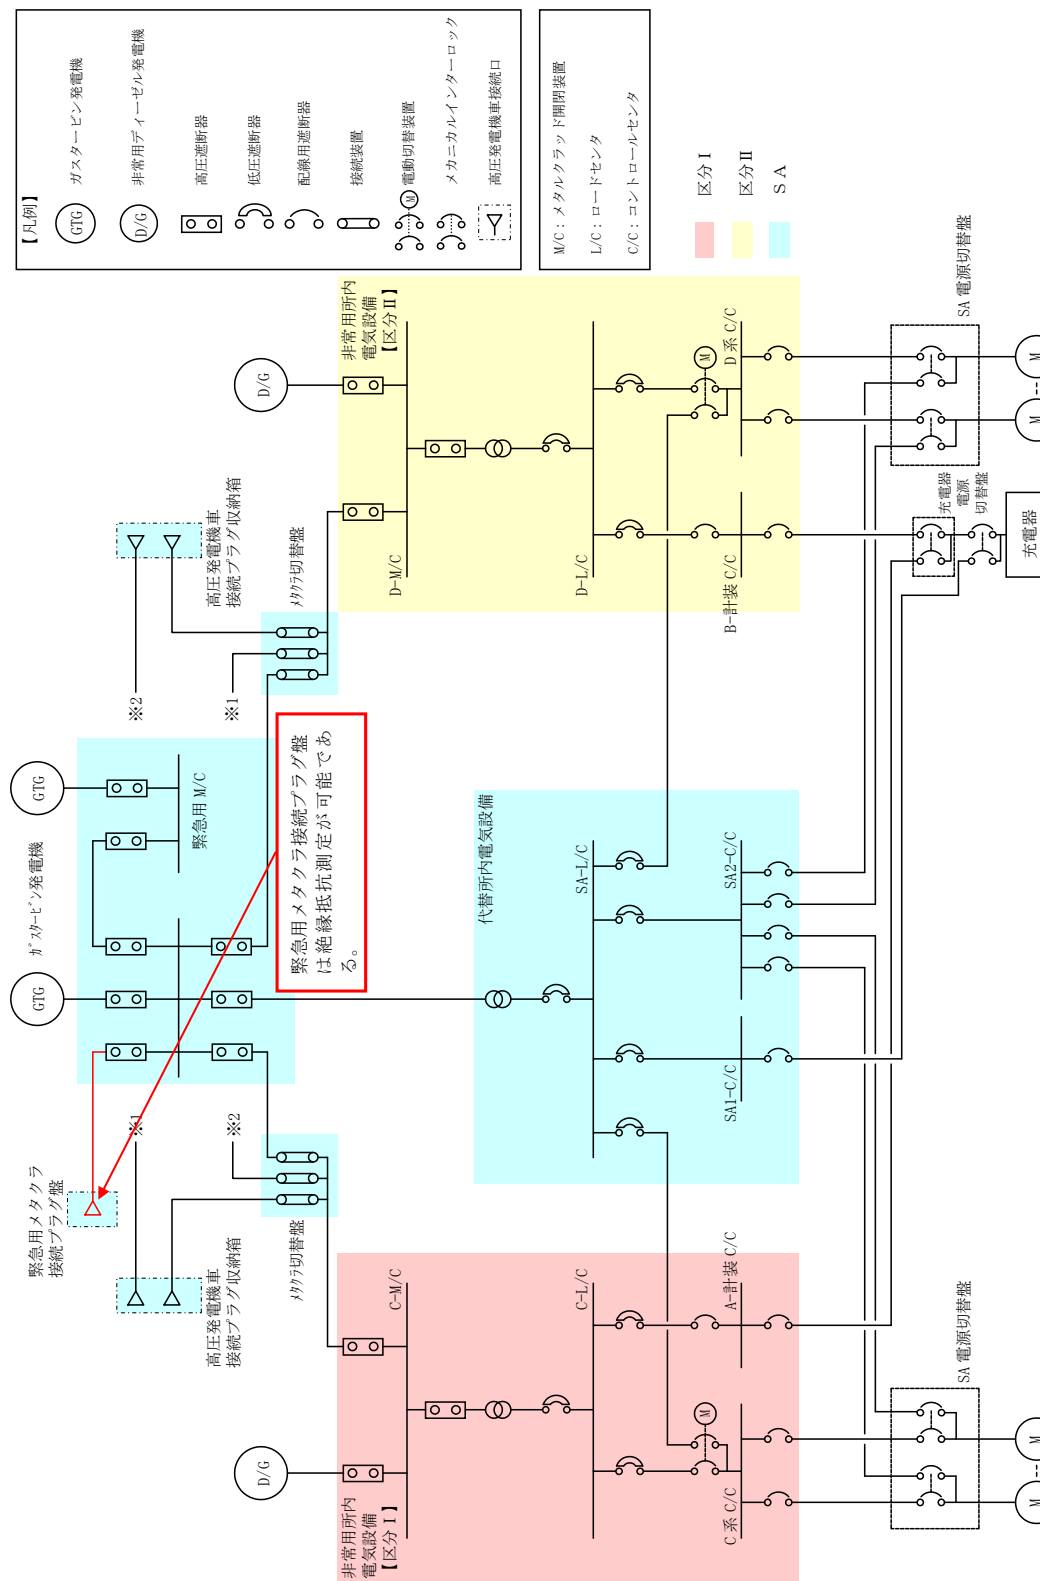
【凡例】
GTG ガスタービン発電機
D/G 非常用ディーゼル発電機
高圧遮断器
低圧遮断器
配線用遮断器
接続装置
M 電動切替装置
メカニカルインターロック
高圧発電機車接続口

M/C：メタルクラッド開閉装置
L/C：ロードセンタ
C/C：コントロールセンタ

区分Ⅰ
区分Ⅱ
SA

D/G
非常用所内電気設備【区分Ⅱ】
D-M/C
D-L/C
M
D系 C/C
B-計装 C/C
SA 電源切替盤
M
M
充電器電源切替盤
充電器
高圧発電機車接続プラグ収納箱
メタクラ切替盤
※2
※1
緊急用メタクラ接続プラグ盤は絶縁抵抗測定が可能である。
GTG
緊急用 M/C
ガスタービン発電機
GTG
代替所内電気設備
SA-L/C
SA2-C/C
SA1-C/C
※1
※2
緊急用メタクラ接続プラグ盤
メタクラ切替盤
高圧発電機車接続プラグ収納箱
C-M/C
C-L/C
A-計装 C/C
SA 電源切替盤
M
D/G
M
M
C系 C/C
非常用所内電気設備【区分Ⅰ】
M